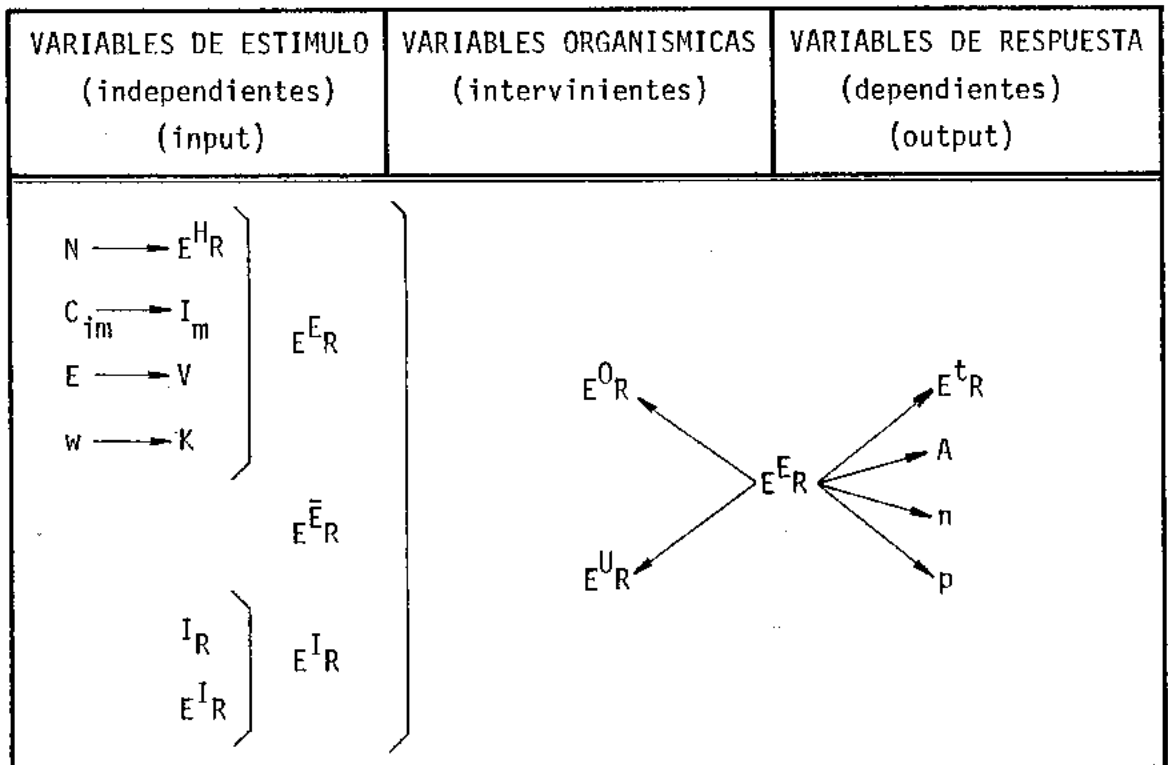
| VARIABLES DE ESTIMULO (independientes) (input) | VARIABLES ORGANISMICAS (intervinientes) | VARIABLES DE RESPUESTA (dependientes) (output) |
|---|---|---|

$N \rightarrow {}_E H_R$
$C_{im} \rightarrow I_m$
$E \rightarrow V$
$w \rightarrow K$

${}_E E_R$

${}_E \bar{E}_R$

$I_R$
${}_E I_R$

${}_E I_R$

${}_E O_R$

${}_E U_R$

${}_E E_R$

${}_E t_R$

A

n

p